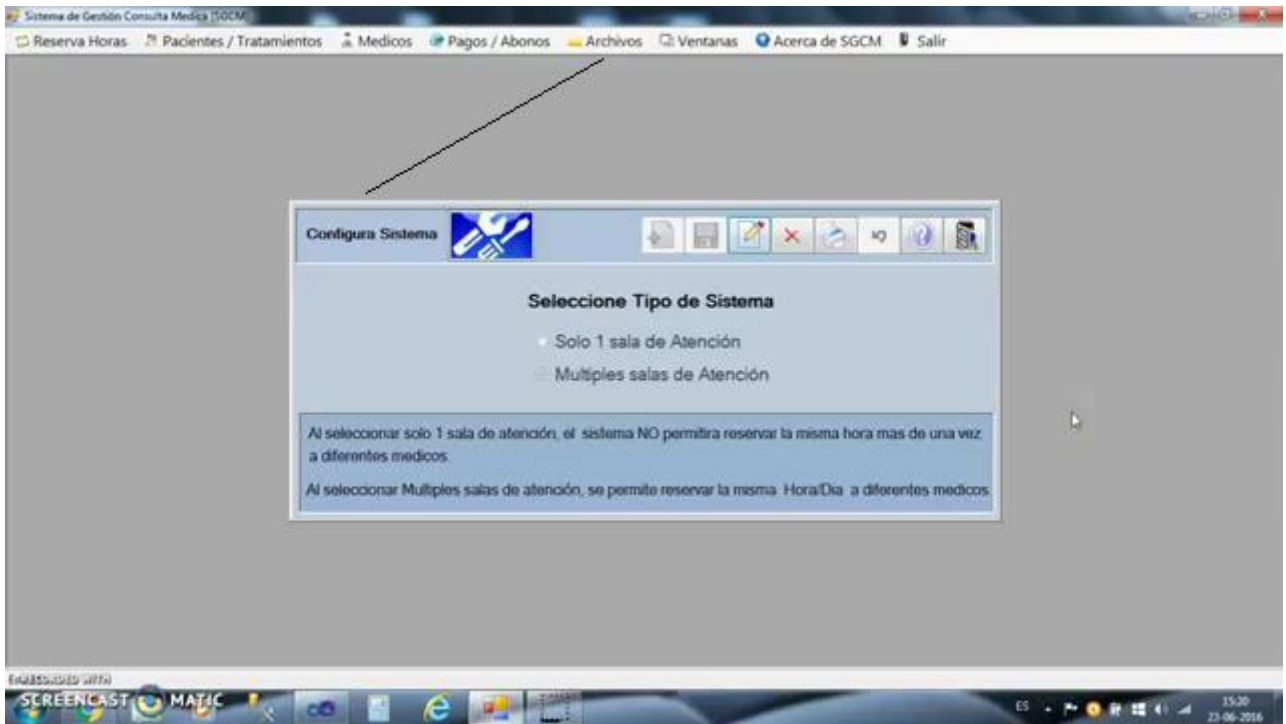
Sistema de Gestión Consulta Medica (SGCM)

Reserva Horas Pacientes / Tratamientos Medicos Pagos / Abonos Archivos Ventanas Acerca de SGCM Salir

Configura Sistema

Seleccione Tipo de Sistema

Solo 1 sala de Atención

Multiples salas de Atención

Al seleccionar solo 1 sala de atención, el sistema NO permitira reservar la misma hora mas de una vez a diferentes medicos

Al seleccionar Multiples salas de atención, se permite reservar la misma Hora/Dia a diferentes medicos

RECORDED WITH
SCREENCAST MATIC

ES 15:20 23-06-2016